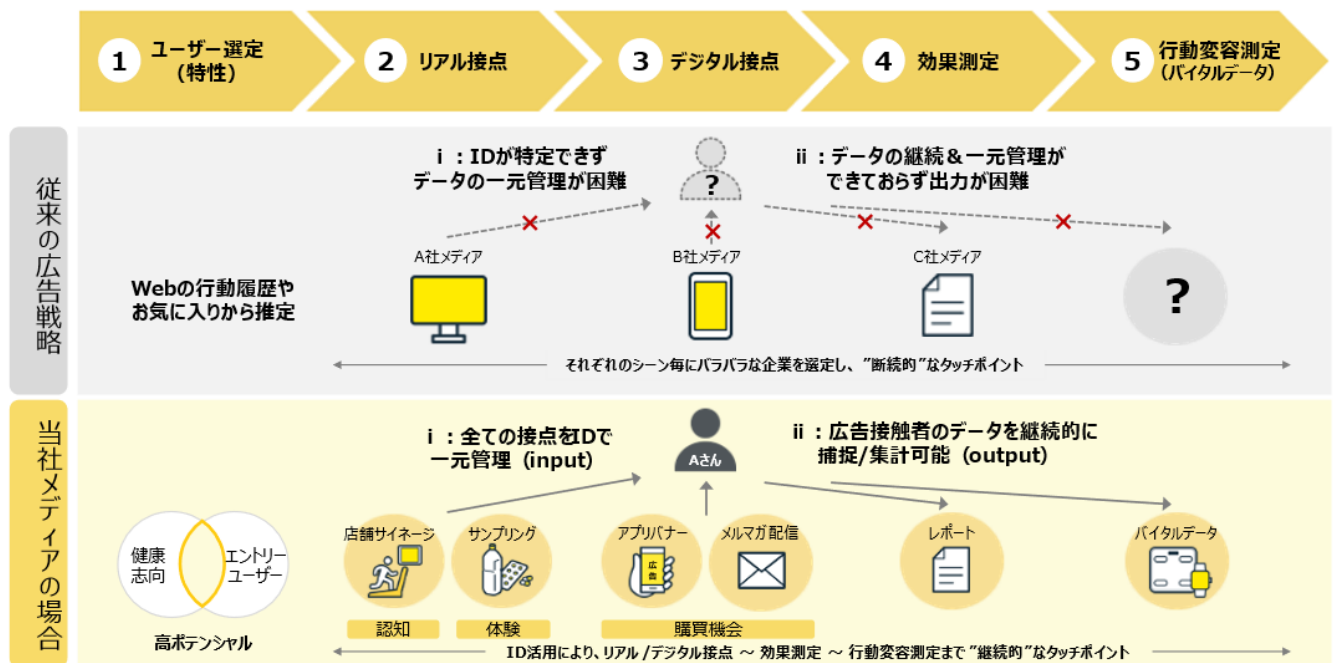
1 ユーザー選定（特性）
2 リアル接点
3 デジタル接点
4 効果測定
5 行動変容測定（バイタルデータ）

従来の広告戦略

ｉ：IDが特定できず データの一元管理が困難

ii：データの継続＆一元管理ができておらず出力が困難

?

A社メディア
B社メディア
C社メディア

Webの行動履歴やお気に入りから推定

?

それぞれのシーン毎にバラバラな企業を選定し、"断続的"なタッチポイント

当社メディアの場合

ｉ：全ての接点をIDで一元管理（input）

Aさん

ii：広告接触者のデータを継続的に捕捉/集計可能（output）

健康志向
エントリーユーザー
高ポテンシャル

店舗サイネージ
サンプリング
アプリバナー
広告
メルマガ配信
レポート
バイタルデータ

認知
体験
購買機会

ID活用により、リアル/デジタル接点 ～ 効果測定 ～ 行動変容測定まで"継続的"なタッチポイント